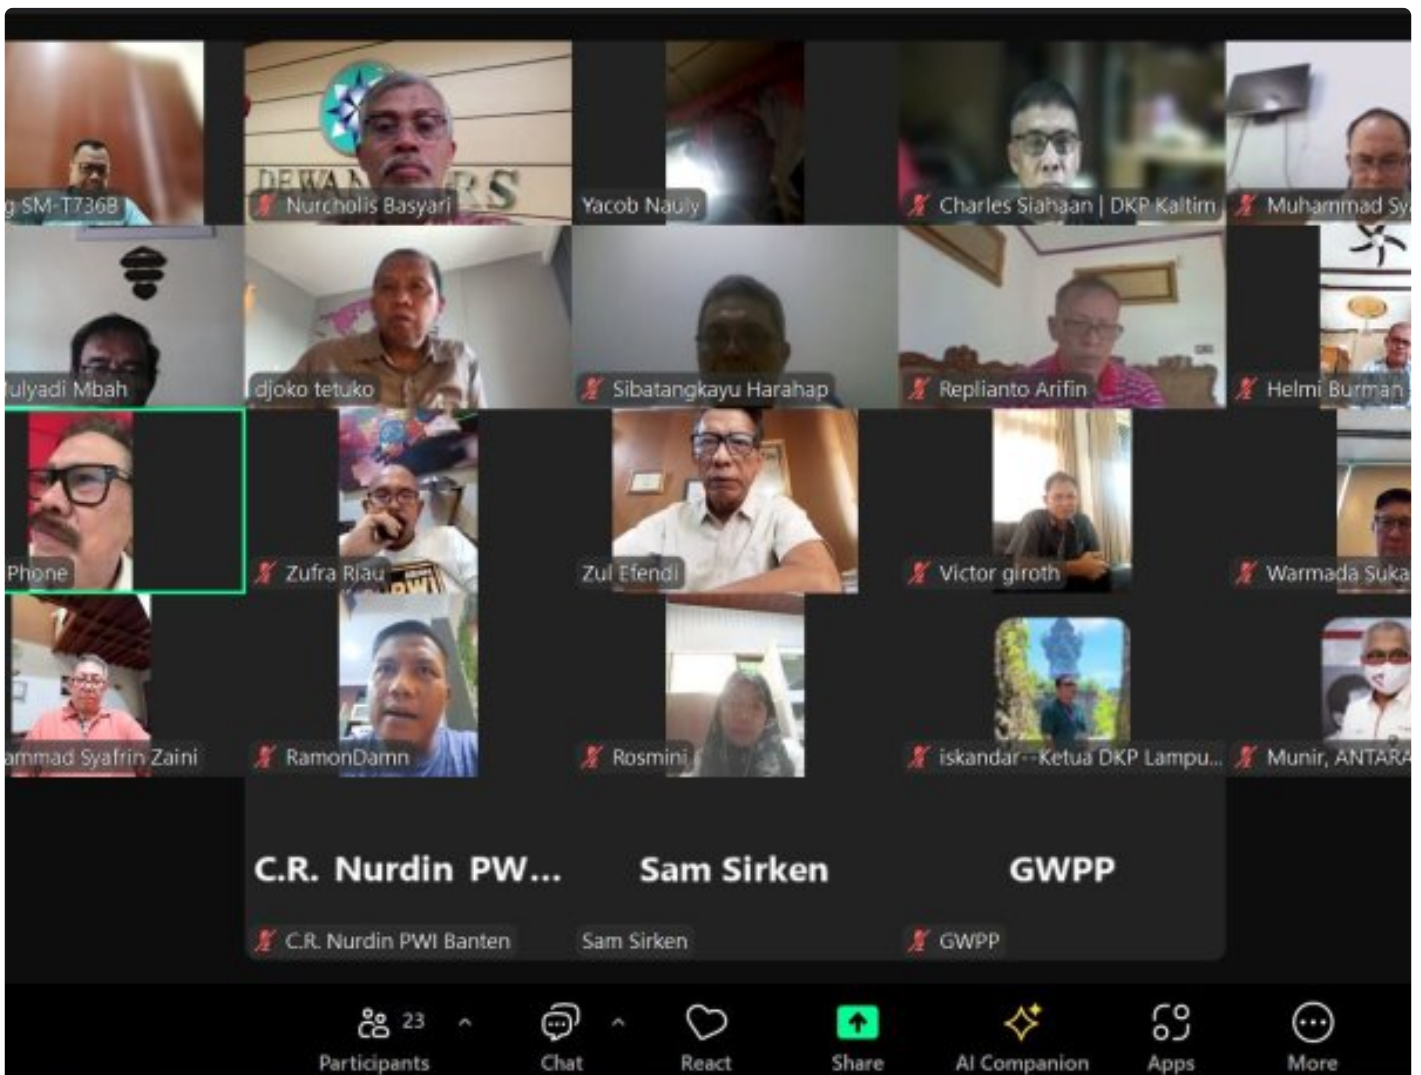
g SM-T736B
Nurcholis Basyari
Yacob Nauly
Charles Siahaan | DKP Kaltim
Muhammad Sy
ulyadi Mbah
djoko tetuko
Sibatangkayu Harahap
Replianto Arifin
Helmi Burman
Phone
Zufra Riau
Zul Efendi
Victor giroth
Warmada Suka
ammad Syafrin Zaini
RamonDamn
Rosmini
iskandar--Ketua DKP Lampu...
Munir, ANTARA
C.R. Nurdin PW...
Sam Sirken
GWPP
C.R. Nurdin PWI Banten
Sam Sirken
GWPP
23
Participants
Chat
React
Share
AI Companion
Apps
More